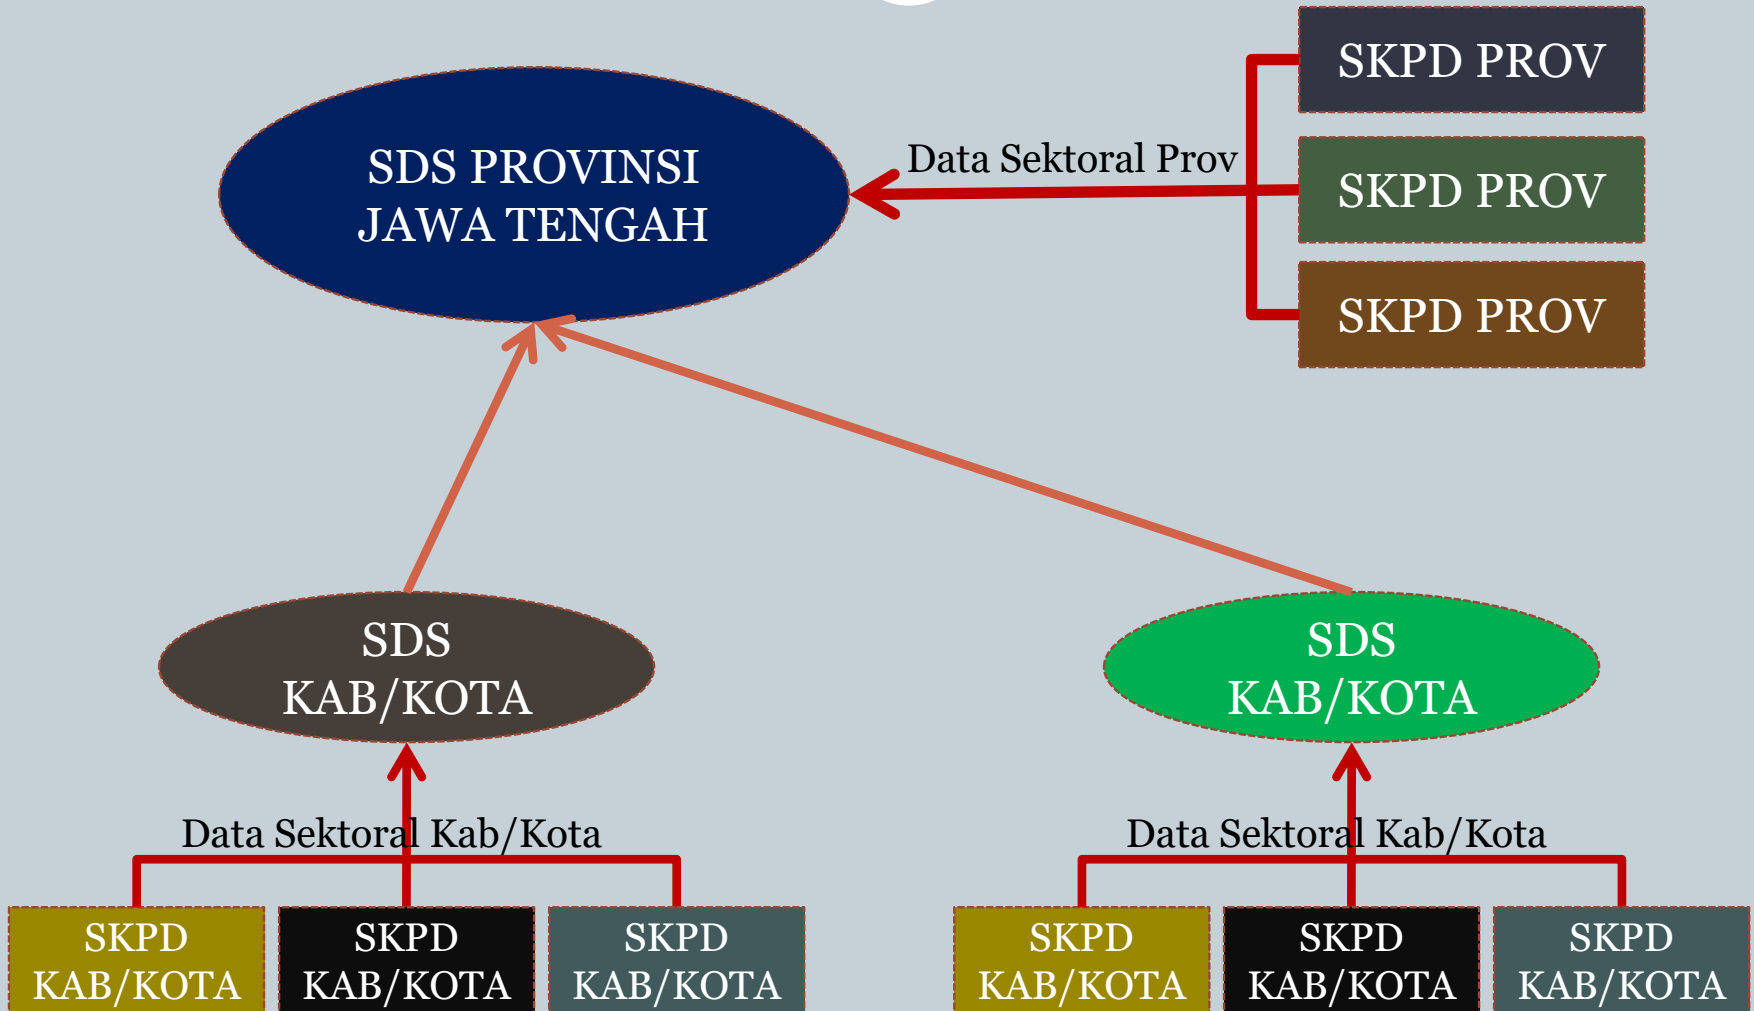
SDS PROVINSI
JAWA TENGAH

Data Sektoral Prov

SKPD PROV

SKPD PROV

SKPD PROV

SDS
KAB/KOTA

SDS
KAB/KOTA

Data Sektoral Kab/Kota

Data Sektoral Kab/Kota

SKPD
KAB/KOTA

SKPD
KAB/KOTA

SKPD
KAB/KOTA

SKPD
KAB/KOTA

SKPD
KAB/KOTA

SKPD
KAB/KOTA